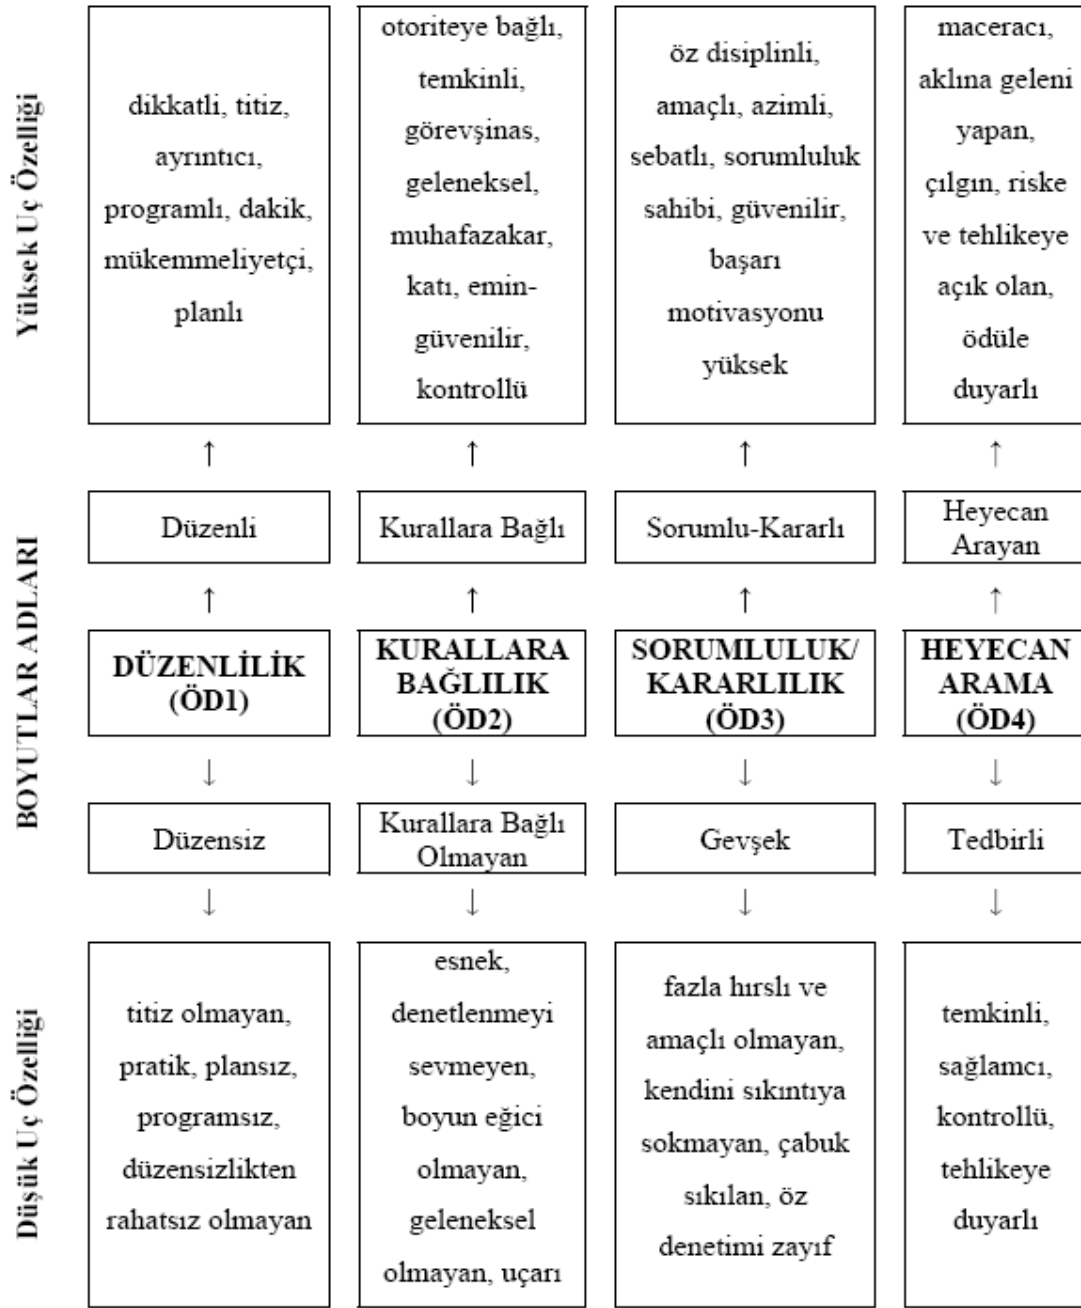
Yüksek Uç Özelliği

dikkatli, titiz, ayrıntıcı, programlı, dakik, mükemmeliyetçi, planlı

otoriteye bağlı, temkinli, görevşinas, geleneksel, muhafazakar, katı, emin-güvenilir, kontrollü

öz disiplinli, amaçlı, azimli, sebatlı, sorumluluk sahibi, güvenilir, başarı motivasyonu yüksek

maceracı, aklına geleni yapan, çılgın, riske ve tehlikeye açık olan, ödüle duyarlı

↑ ↑ ↑ ↑

Düzenli

Kurallara Bağlı

Sorumlu-Kararlı

Heyecan Arayan

↑ ↑ ↑ ↑

BOYUTLAR ADLARI

DÜZENLİLİK (ÖD1)

KURALLARA BAĞLILIK (ÖD2)

SORUMLULUK/ KARARLILIK (ÖD3)

HEYECAN ARAMA (ÖD4)

↓ ↓ ↓ ↓

Düzensiz

Kurallara Bağlı Olmayan

Gevşek

Tedbirli

↓ ↓ ↓ ↓

Düşük Uç Özelliği

titiz olmayan, pratik, plansız, programsız, düzensizlikten rahatsız olmayan

esnek, denetlenmeyi sevmeyen, boyun eğici olmayan, geleneksel olmayan, uçarı

fazla hırslı ve amaçlı olmayan, kendini sıkıntıya sokmayan, çabuk sıkılan, öz denetimi zayıf

temkinli, sağlamcı, kontrollü, tehlikeye duyarlı